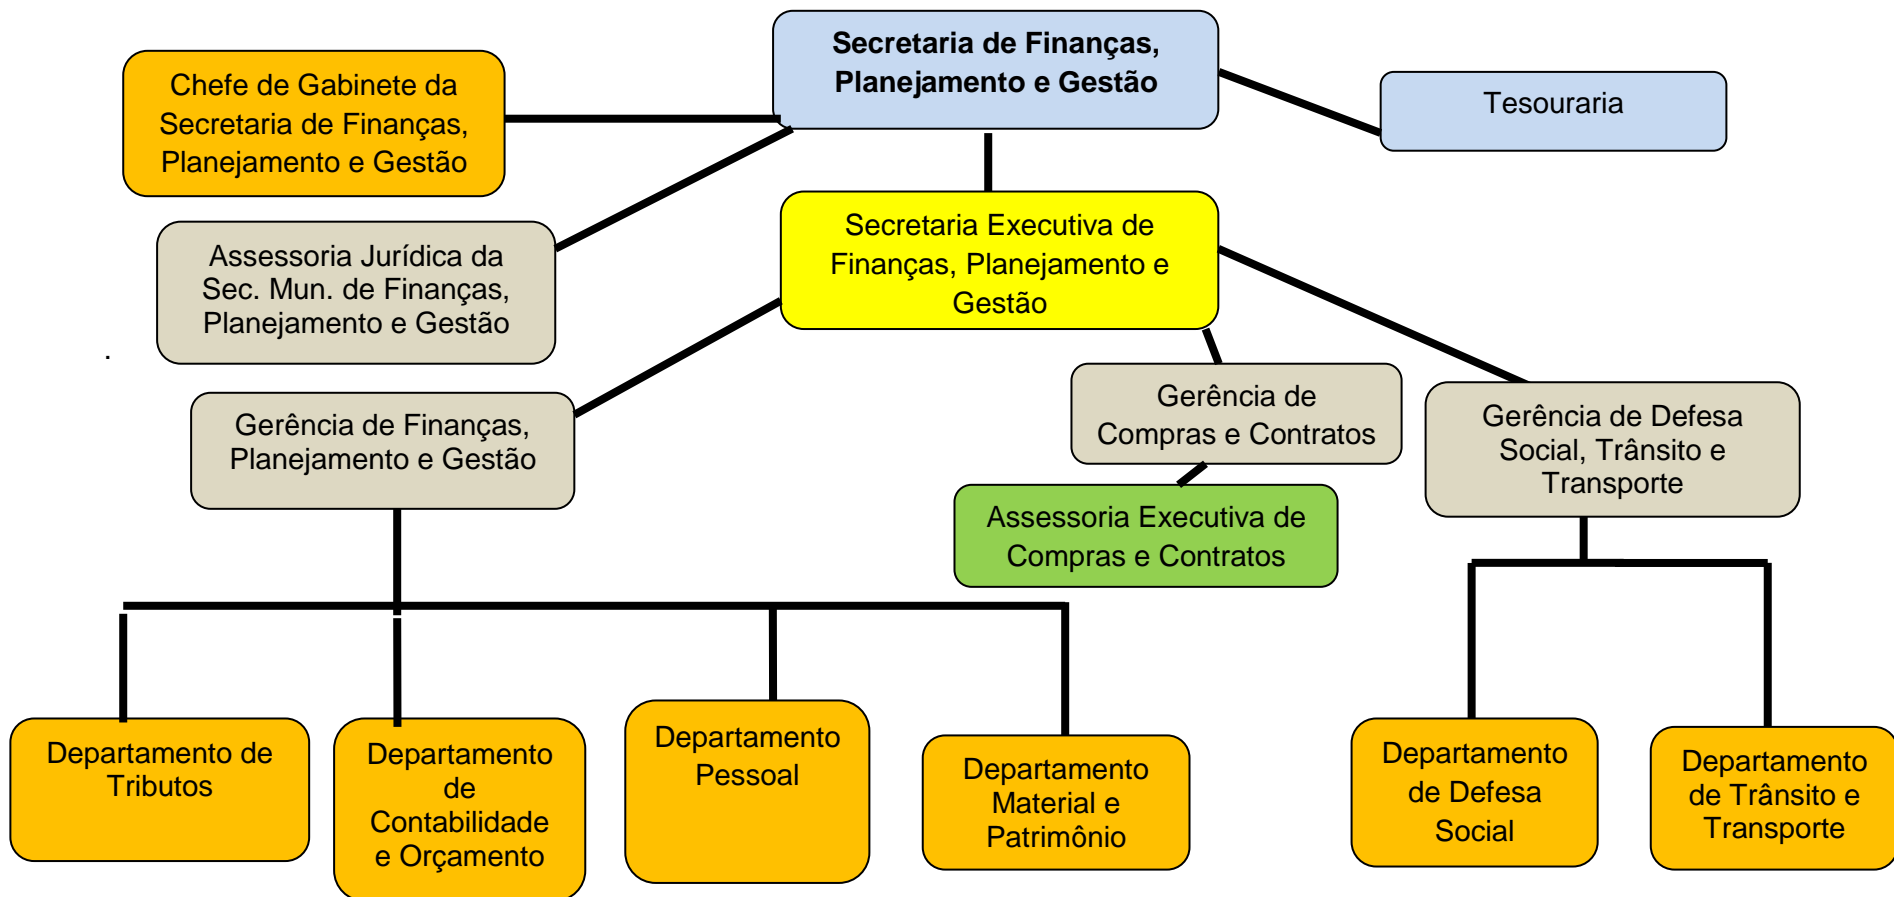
Secretaria de Finanças, Planejamento e Gestão

Chefe de Gabinete da Secretaria de Finanças, Planejamento e Gestão

Tesouraria

Assessoria Jurídica da Sec. Mun. de Finanças, Planejamento e Gestão

Secretaria Executiva de Finanças, Planejamento e Gestão

Gerência de Finanças, Planejamento e Gestão

Gerência de Compras e Contratos

Gerência de Defesa Social, Trânsito e Transporte

Assessoria Executiva de Compras e Contratos

Departamento de Tributos

Departamento de Contabilidade e Orçamento

Departamento Pessoal

Departamento Material e Patrimônio

Departamento de Defesa Social

Departamento de Trânsito e Transporte